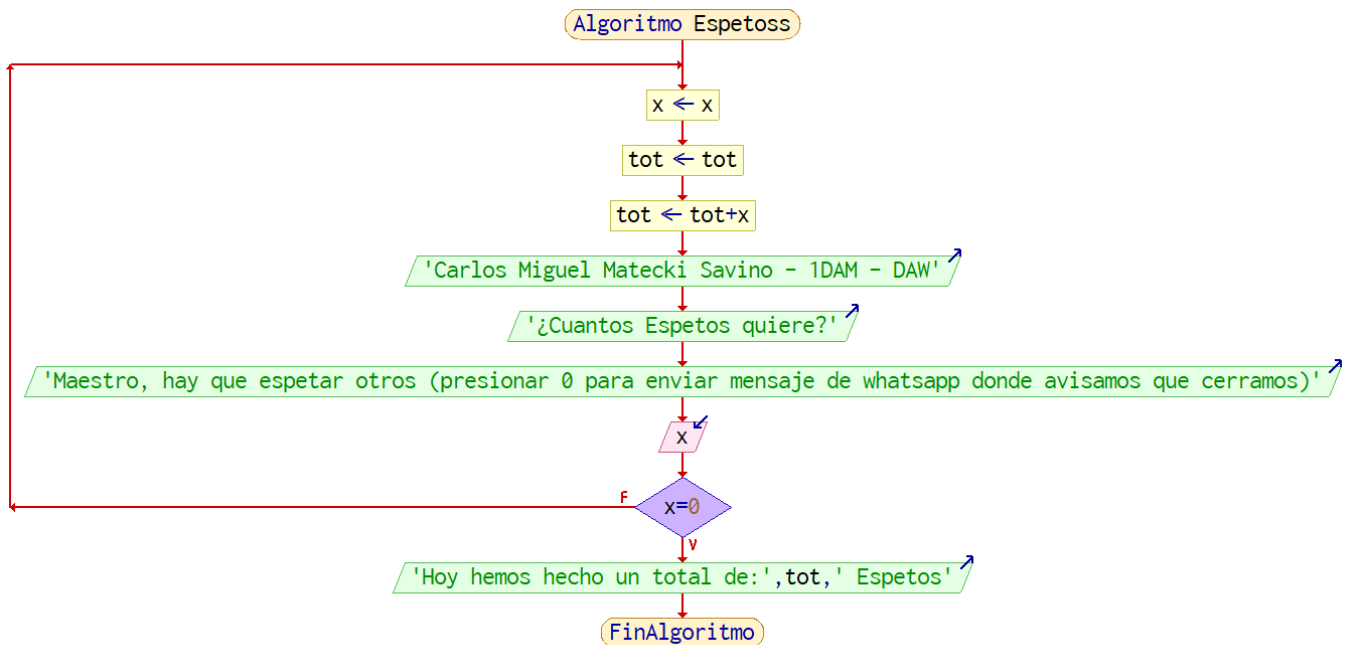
Algoritmo Espetoss

x ← x

tot ← tot

tot ← tot+x

'Carlos Miguel Matecki Savino - 1DAM - DAW'

'¿Cuantos Espetos quiere?'

'Maestro, hay que espetar otros (presionar 0 para enviar mensaje de whatsapp donde avisamos que cerramos)'

x

F

x=0

V

'Hoy hemos hecho un total de:',tot,' Espetos'

FinAlgoritmo